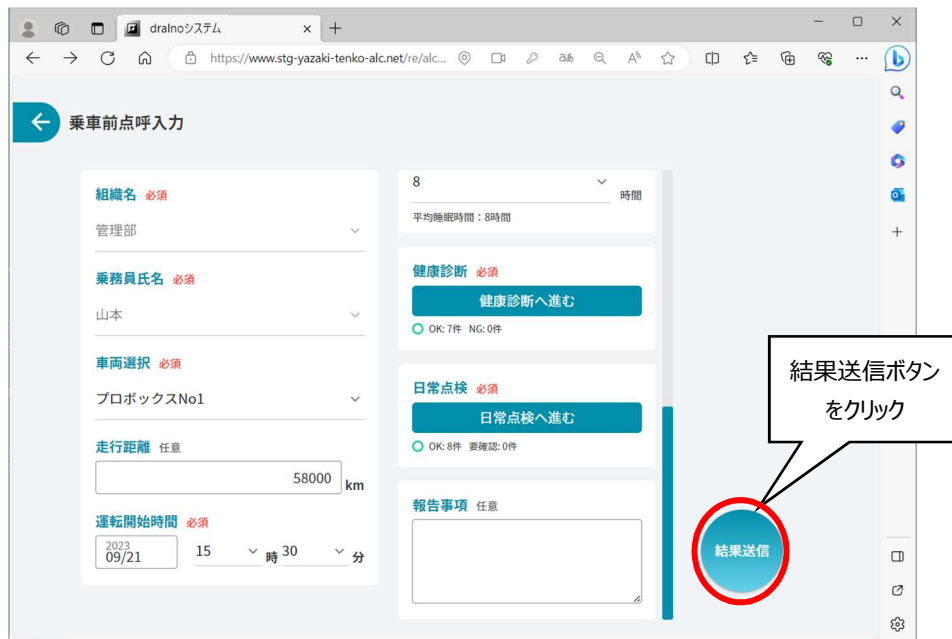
dralnoシステム

https://www.stg-yazaki-tenko-alc.net/re/alc...

乗車前点呼入力

組織名 必須

管理部

乗務員氏名 必須

山本

車両選択 必須

プロボックスNo1

走行距離 任意

58000 km

運転開始時間 必須

2023 09/21

15 時 30 分

8 時間

平均睡眠時間：8時間

健康診断 必須

健康診断へ進む

OK: 7件 NG: 0件

日常点検 必須

日常点検へ進む

OK: 8件 要確認: 0件

報告事項 任意

結果送信

結果送信ボタンをクリック